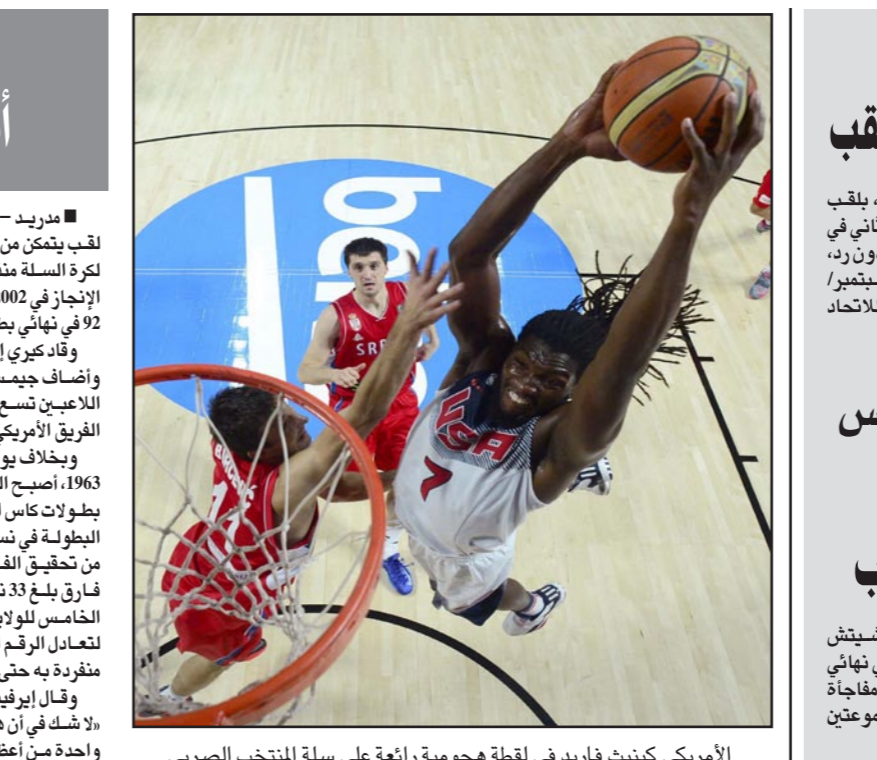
أ

■ مدريـد –
لقب يتمكن من
لكرة السلة منذ
الإنجاز في 2002
92 في نهائي بط
وقاد كيري إ
وأضاف جيمـ
اللاعبين تسع
الفريق الأمريكي
وبخلاف يو
1963، أصبح ال
بطولات كاس ا
البطولة في نس
من تحقيق الف
فارق بلغ 33 ن
الخامس للولاي
لتعادل الرقم
منفردة به حتى
وقال إيرفي
«لا شك في أن ه
واحدة من أعظ

bbva

SRB

USA
7

الأمريكي كينيث فاريد في لقطة هجومية رائعة على سلة المنتخب الصربي

لقب

، بلقب
ثاني في
ون رد،
سبتمبر/
للاتحاد

س

ب

سيتش
ي نهائي
مفاجأة
موعتين